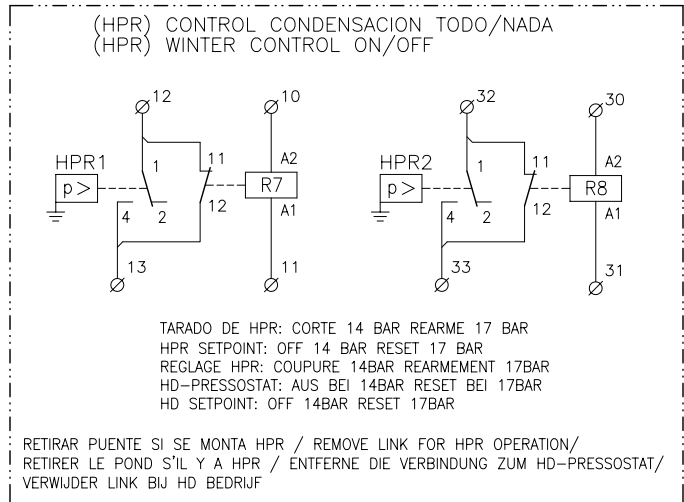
(HPR) CONTROL CONDENSACION TODO/NADA
(HPR) WINTER CONTROL ON/OFF

12
10
HPR1
p>
1
2
4
11
12
R7
A2
A1
13
11

32
30
HPR2
p>
1
2
4
11
12
R8
A2
A1
33
31

TARADO DE HPR: CORTE 14 BAR REARME 17 BAR
HPR SETPOINT: OFF 14 BAR RESET 17 BAR
REGLAGE HPR: COUPURE 14BAR REARMEMENT 17BAR
HD-PRESSOSTAT: AUS BEI 14BAR RESET BEI 17BAR
HD SETPOINT: OFF 14BAR RESET 17BAR

RETIRAR PUENTE SI SE MONTA HPR / REMOVE LINK FOR HPR OPERATION/
RETIRER LE POND S'IL Y A HPR / ENTFERNE DIE VERBINDUNG ZUM HD-PRESSOSTAT/
VERWIJDER LINK BIJ HD BEDRIJF